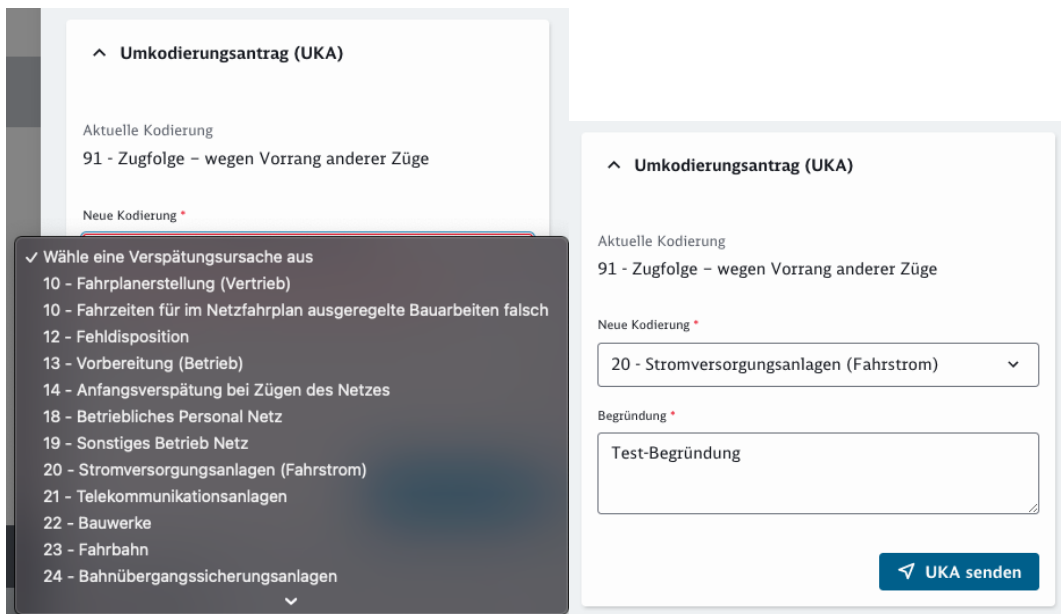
^ Umkodierungsantrag (UKA)

Aktuelle Kodierung
91 - Zugfolge – wegen Vorrang anderer Züge

Neue Kodierung *

✓ Wähle eine Verspätungsursache aus
10 - Fahrplanerstellung (Vertrieb)
10 - Fahrzeiten für im Netzfahrplan ausgeregelte Bauarbeiten falsch
12 - Fehldisposition
13 - Vorbereitung (Betrieb)
14 - Anfangsverspätung bei Zügen des Netzes
18 - Betriebliches Personal Netz
19 - Sonstiges Betrieb Netz
20 - Stromversorgungsanlagen (Fahrstrom)
21 - Telekommunikationsanlagen
22 - Bauwerke
23 - Fahrbahn
24 - Bahnübergangssicherungsanlagen

^ Umkodierungsantrag (UKA)

Aktuelle Kodierung
91 - Zugfolge – wegen Vorrang anderer Züge

Neue Kodierung *
20 - Stromversorgungsanlagen (Fahrstrom)

Begründung *
Test-Begründung

UKA senden